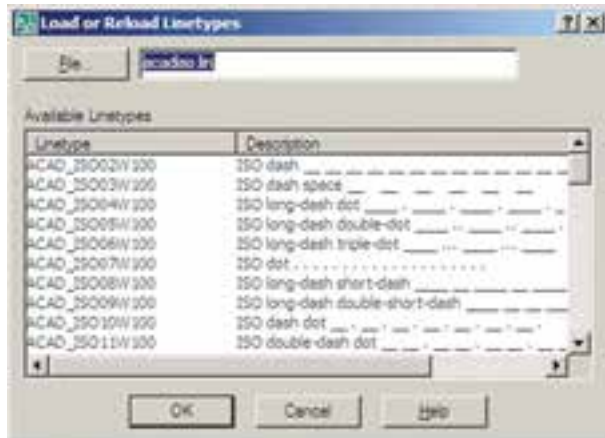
Load or Reload Linetypes

?

X

File...

acadiso.lin

Available Linetypes

| Linetype | Description |
|---|---|
| ACAD_ISO02W100 | ISO dash |
| ACAD_ISO03W100 | ISO dash space |
| ACAD_ISO04W100 | ISO long-dash dot |
| ACAD_ISO05W100 | ISO long-dash double-dot |
| ACAD_ISO06W100 | ISO long-dash triple-dot |
| ACAD_ISO07W100 | ISO dot |
| ACAD_ISO08W100 | ISO long-dash short-dash |
| ACAD_ISO09W100 | ISO long-dash double-short-dash |
| ACAD_ISO10W100 | ISO dash dot |
| ACAD_ISO11W100 | ISO double-dash dot |

OK

Cancel

Help